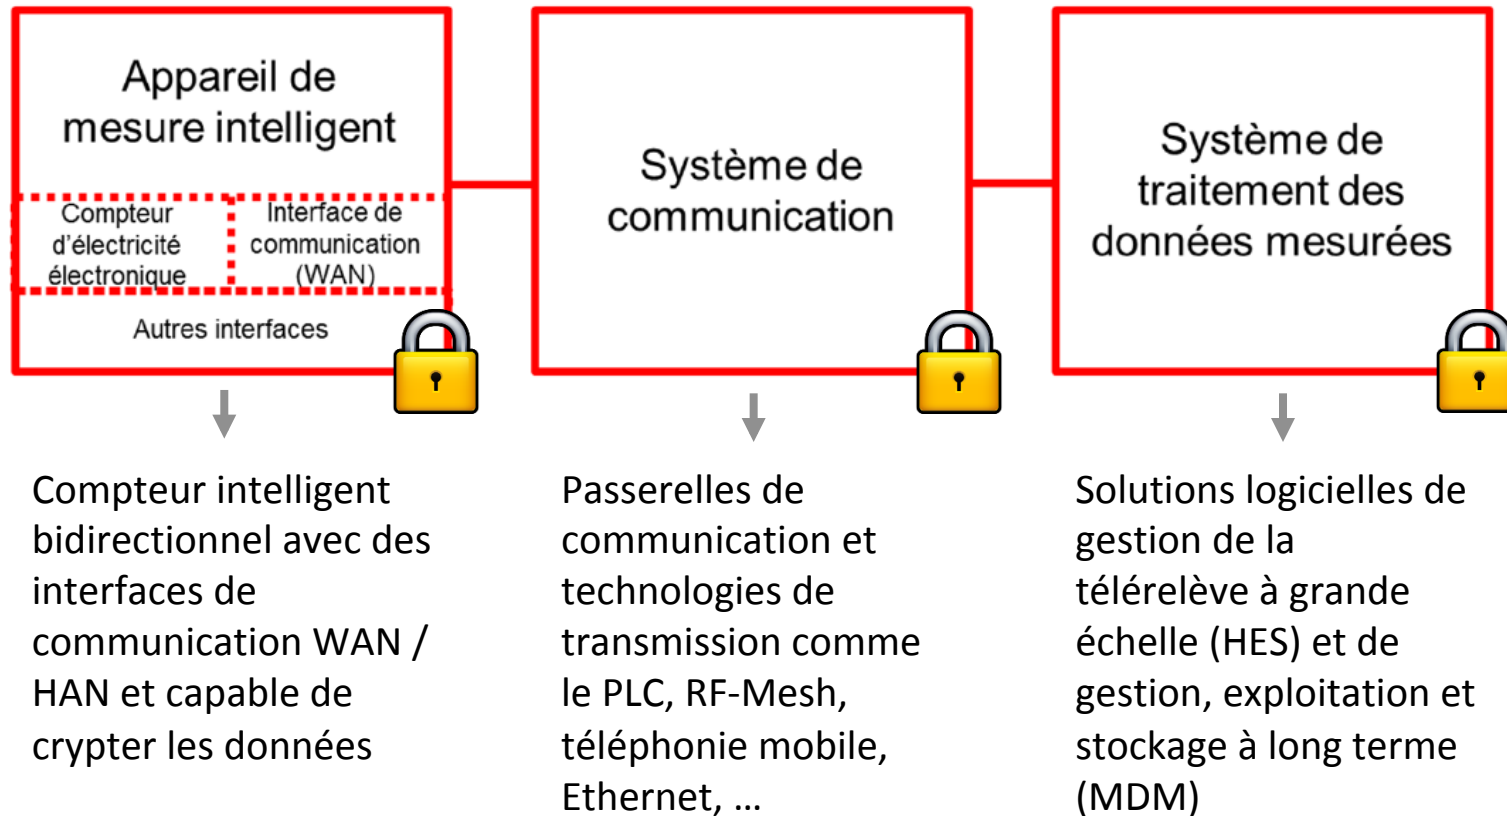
Appareil de mesure intelligent

Compteur d'électricité électronique

Interface de communication (WAN)

Autres interfaces

Système de communication

Système de traitement des données mesurées

Compteur intelligent bidirectionnel avec des interfaces de communication WAN / HAN et capable de crypter les données

Passerelles de communication et technologies de transmission comme le PLC, RF-Mesh, téléphonie mobile, Ethernet, …

Solutions logicielles de gestion de la télérelève à grande échelle (HES) et de gestion, exploitation et stockage à long terme (MDM)